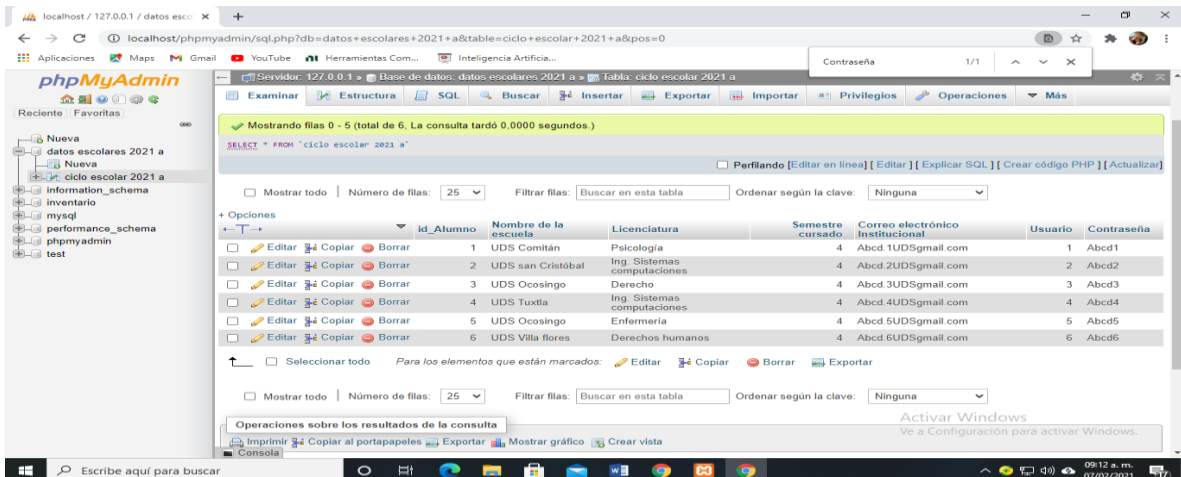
localhost / 127.0.0.1 / datos esco ×  +

localhost/phpmyadmin/sql.php?db=datos+escolares+2021+a&table=ciclo+escolar+2021+a&pos=0

Aplicaciones  Maps  Gmail  YouTube  Herramientas Com...  Inteligencia Artificia...

Contraseña  1/1

phpMyAdmin

Reciente  Favoritas

Nueva
datos escolares 2021 a
Nueva
ciclo escolar 2021 a
information_schema
inventario
mysql
performance_schema
phpmyadmin
test

Servidor: 127.0.0.1 » Base de datos: datos escolares 2021 a » Tabla: ciclo escolar 2021 a

Examinar  Estructura  SQL  Buscar  Insertar  Exportar  Importar  Privilegios  Operaciones  Más

Mostrando filas 0 - 5 (total de 6, La consulta tardó 0,0000 segundos.)

SELECT * FROM `ciclo escolar 2021 a`

Perfilando [Editar en línea] [ Editar ] [ Explicar SQL ] [ Crear código PHP ] [ Actualizar]

Mostrar todo | Número de filas: 25  Filtrar filas: Buscar en esta tabla  Ordenar según la clave: Ninguna

+ Opciones

| | id_Alumno | Nombre de la escuela | Licenciatura | Semestre cursado | Correo electrónico Institucional | Usuario | Contraseña |
|---|---|---|---|---|---|---|---|
| Editar Copiar Borrar | 1 | UDS Comitán | Psicología | 4 | Abcd.1UDSgmail.com | 1 | Abcd1 |
| Editar Copiar Borrar | 2 | UDS san Cristóbal | Ing. Sistemas computaciones | 4 | Abcd.2UDSgmail.com | 2 | Abcd2 |
| Editar Copiar Borrar | 3 | UDS Ocosingo | Derecho | 4 | Abcd.3UDSgmail.com | 3 | Abcd3 |
| Editar Copiar Borrar | 4 | UDS Tuxtla | Ing. Sistemas computaciones | 4 | Abcd.4UDSgmail.com | 4 | Abcd4 |
| Editar Copiar Borrar | 5 | UDS Ocosingo | Enfermería | 4 | Abcd.5UDSgmail.com | 5 | Abcd5 |
| Editar Copiar Borrar | 6 | UDS Villa flores | Derechos humanos | 4 | Abcd.6UDSgmail.com | 6 | Abcd6 |

Seleccionar todo  Para los elementos que están marcados: Editar  Copiar  Borrar  Exportar

Mostrar todo | Número de filas: 25  Filtrar filas: Buscar en esta tabla  Ordenar según la clave: Ninguna

Operaciones sobre los resultados de la consulta

Imprimir  Copiar al portapapeles  Exportar  Mostrar gráfico  Crear vista

Consola

Activar Windows
Ve a Configuración para activar Windows.

Escribe aquí para buscar

09:12 a. m.
07/02/2021